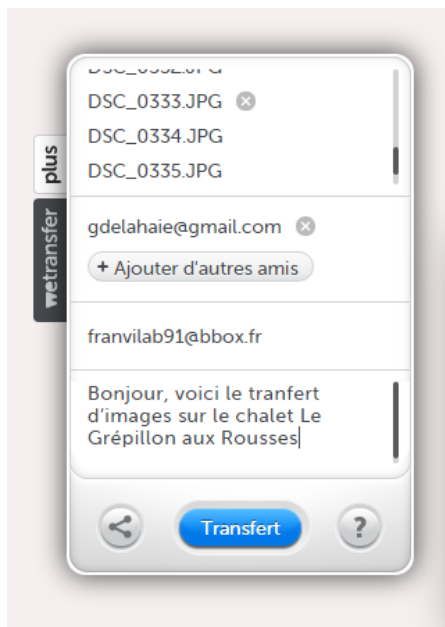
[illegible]
DSC_0333.JPG
DSC_0334.JPG
DSC_0335.JPG

plus
wetransfer

gdelahaie@gmail.com
+ Ajouter d'autres amis

franvilab91@bbox.fr

Bonjour, voici le tranfert d'images sur le chalet Le Grépillon aux Rousses

Transfert
?